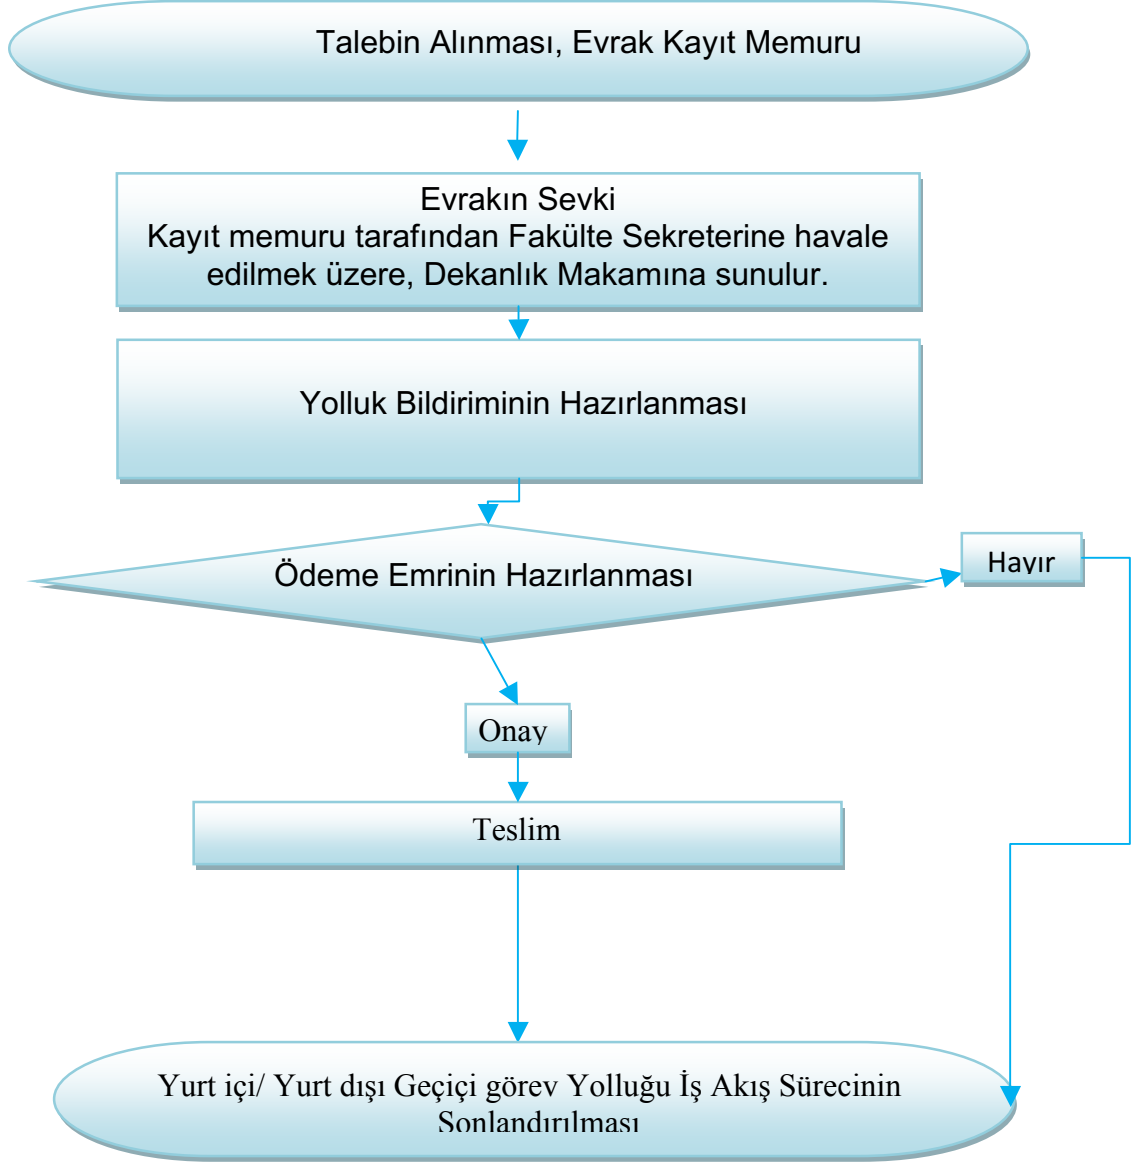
Talebin Alınması, Evrak Kayıt Memuru

Evrakın Sevki
Kayıt memuru tarafından Fakülte Sekreterine havale edilmek üzere, Dekanlık Makamına sunulur.

Yolluk Bildiriminin Hazırlanması

Ödeme Emrinin Hazırlanması

Hayır

Onay

Teslim

Yurt içi/ Yurt dışı Geçiçi görev Yolluğu İş Akış Sürecinin Sonlandırılması